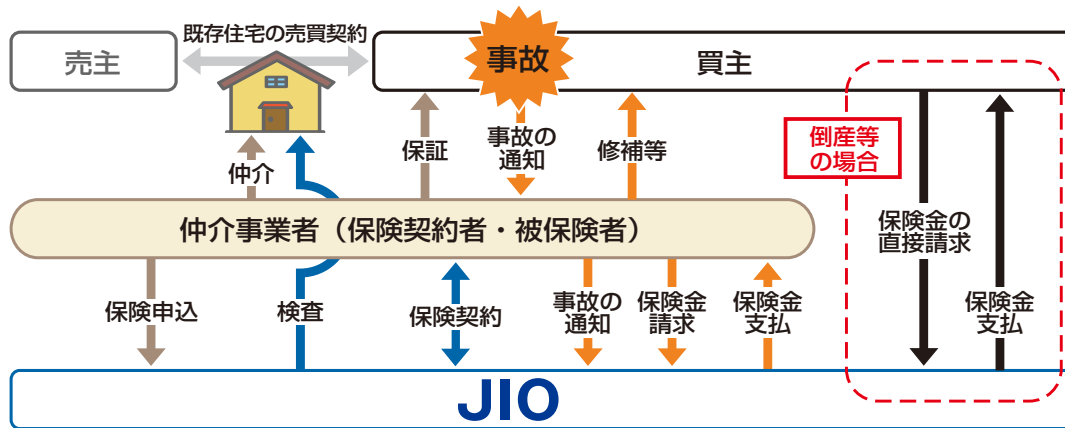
既存住宅の売買契約

売主

事故

買主

仲介

保証

事故の通知

修補等

倒産等の場合

仲介事業者（保険契約者・被保険者）

保険金の直接請求

保険申込

検査

保険契約

事故の通知

保険金請求

保険金支払

保険金支払

JIO